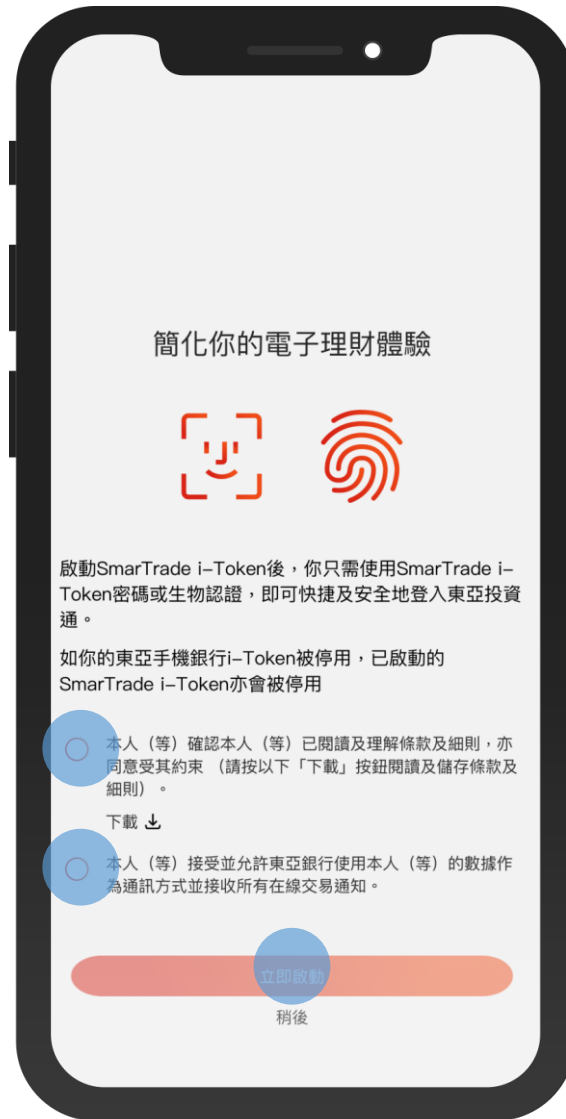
簡化你的電子理財體驗

啟動SmarTrade i-Token後，你只需使用SmarTrade i-Token密碼或生物認證，即可快捷及安全地登入東亞投資通。

如你的東亞手機銀行i-Token被停用，已啟動的SmarTrade i-Token亦會被停用

本人（等）確認本人（等）已閱讀及理解條款及細則，亦同意受其約束（請按以下「下載」按鈕閱讀及儲存條款及細則）。

下載

本人（等）接受並允許東亞銀行使用本人（等）的數據作為通訊方式並接收所有在線交易通知。

立即啟動

稍後